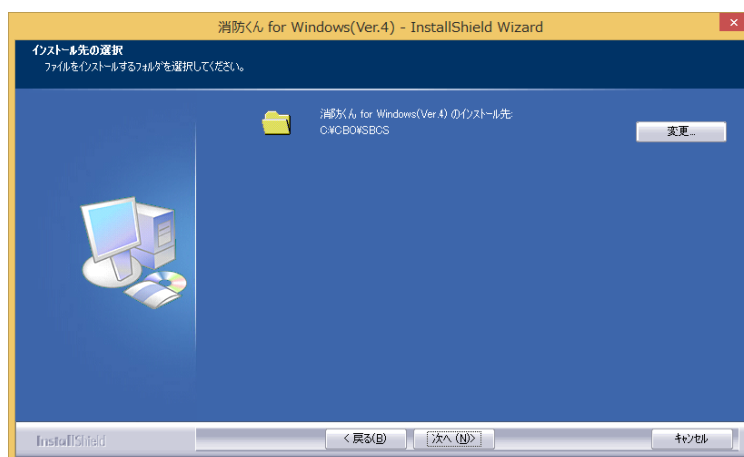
消防くん for Windows(Ver.4) - InstallShield Wizard

インストール先の選択
ファイルをインストールするフォルダを選択してください。

消防くん for Windows(Ver.4) のインストール先:
C:¥CBO¥SBCS

変更...

InstallShield

< 戻る(B)
次へ (N)>
キャンセル